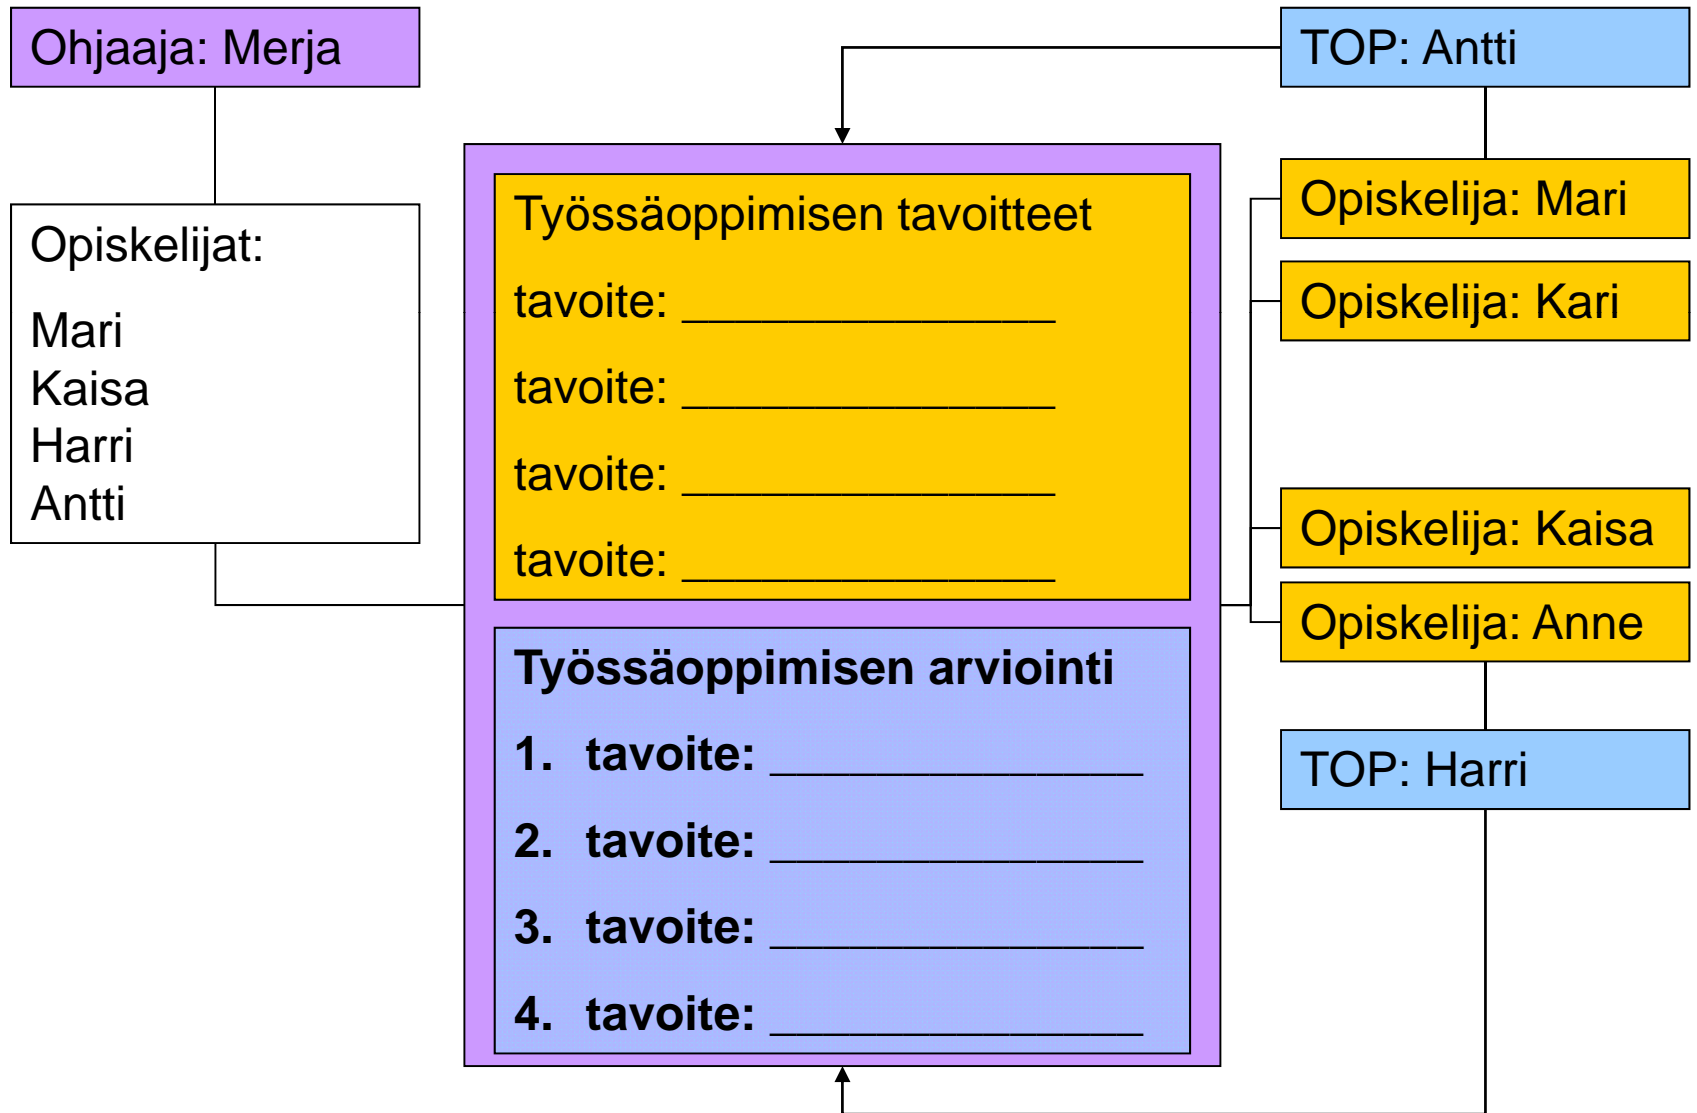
Ohjaaja: Merja

Opiskelijat:

Mari
Kaisa
Harri
Antti

Työssäoppimisen tavoitteet

tavoite: ________________

tavoite: ________________

tavoite: ________________

tavoite: ________________

**Työssäoppimisen arviointi**

1. tavoite: ________________
2. tavoite: ________________
3. tavoite: ________________
4. tavoite: ________________

TOP: Antti

Opiskelija: Mari

Opiskelija: Kari

Opiskelija: Kaisa

Opiskelija: Anne

TOP: Harri